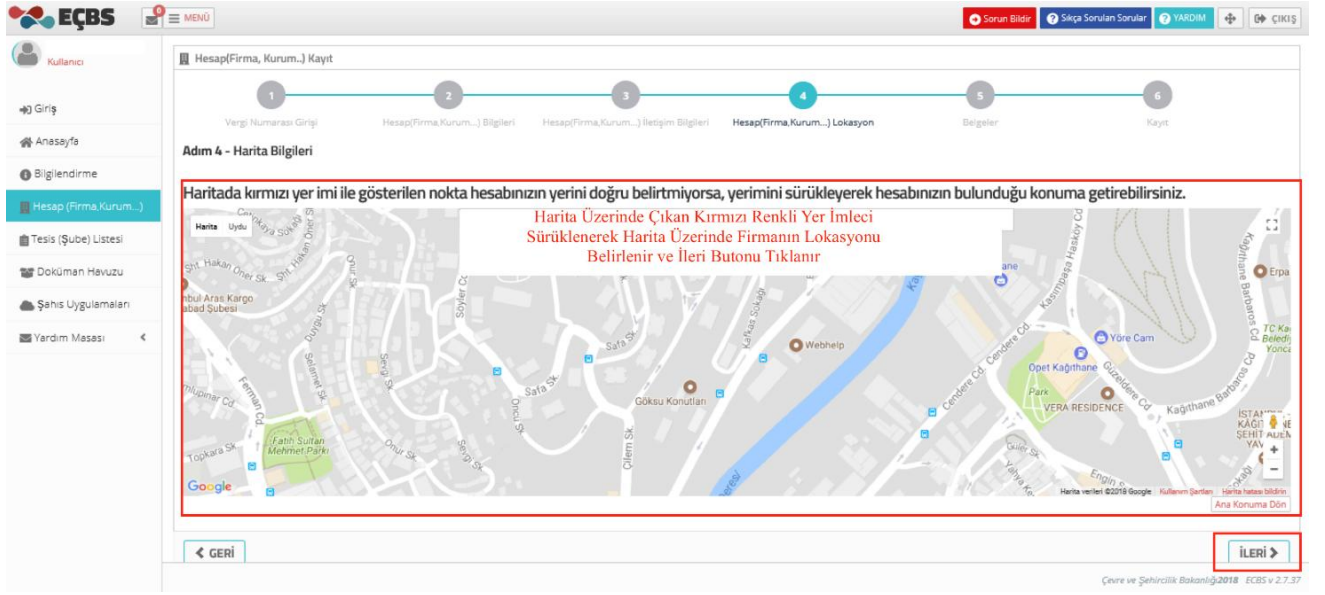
EÇBS ≡ MENÜ

Sorun Bildir | Sıkça Sorulan Sorular | YARDIM | ÇIKIŞ

Kullanıcı

Giriş
Anasayfa
Bilgilendirme
Hesap (Firma,Kurum...)
Tesis (Şube) Listesi
Doküman Havuzu
Şahıs Uygulamaları
Yardım Masası

Hesap(Firma, Kurum..) Kayıt

1 Vergi Numarası Girişi
2 Hesap(Firma,Kurum...) Bilgileri
3 Hesap(Firma,Kurum...) İletişim Bilgileri
4 Hesap(Firma,Kurum...) Lokasyon
5 Belgeler
6 Kayıt

Adım 4 - Harita Bilgileri

Haritada kırmızı yer imi ile gösterilen nokta hesabınızın yerini doğru belirtmiyorsa, yerimini sürükleyerek hesabınızın bulunduğu konuma getirebilirsiniz.

Harita Uydu

Harita Üzerinde Çıkan Kırmızı Renkli Yer İmleci Sürüklenerek Harita Üzerinde Firmanın Lokasyonu Belirlenir ve İleri Butonu Tıklanır

Şht. Hakan Öner Sk. Safa Sk. Webhelp Göksu Konutları Yöre Cam Opet Kağıthane Park VERA RESIDENCE Cendere Cd. Kağıthane Barbaros Cd. Fatih Sultan Mehmet Parkı Topkara Sk. Fermanlı Cd. Çilem Sk. Dinçer Sk. Sevgi Sk. Onur Sk. Kafkas Sokağı Erpa Kasımpaşa Hasköy Cd.

Google
Harita verileri ©2018 Google Kullanım Şartları Harita hatası bildirin
Ana Konuma Dön

< GERİ
İLERİ >

Çevre ve Şehircilik Bakanlığı 2018 ECBS v 2.7.37